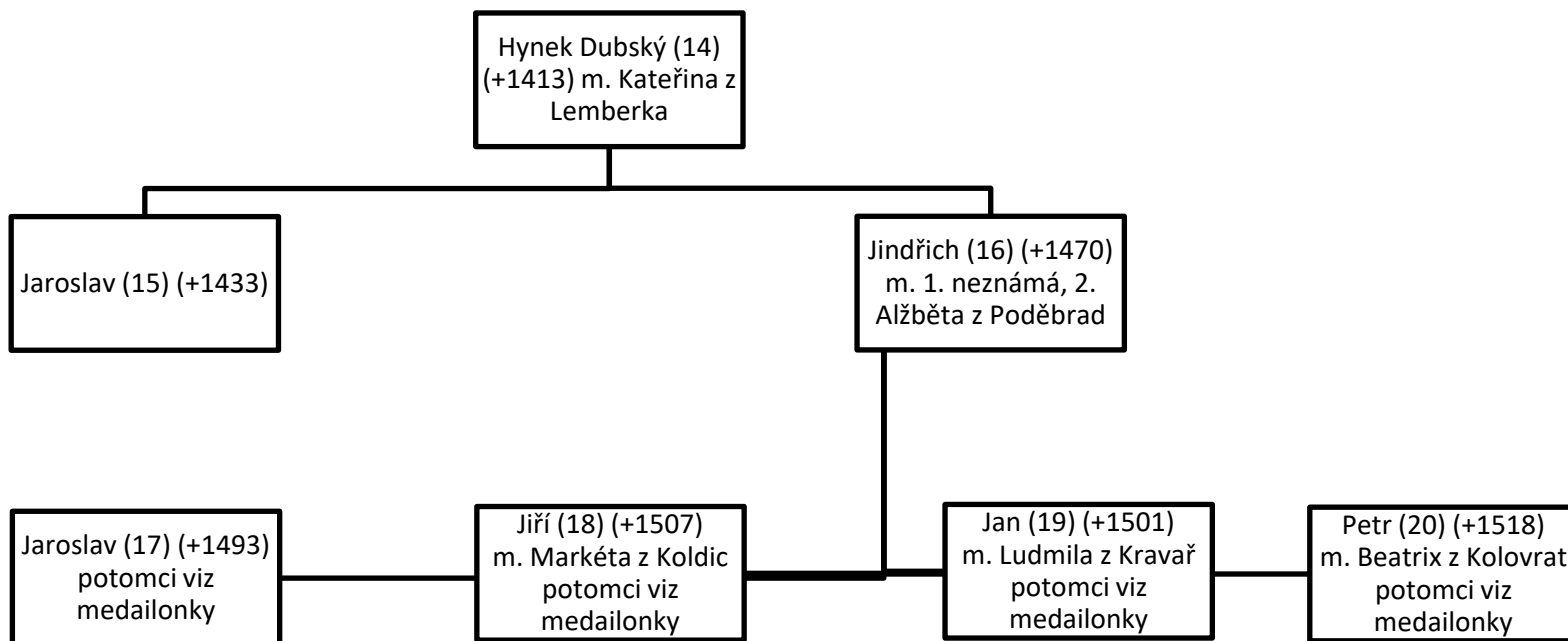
Hynek Dubský (14) (+1413) m. Kateřina z Lemberka

Jaroslav (15) (+1433)

Jindřich (16) (+1470) m. 1. neznámá, 2. Alžběta z Poděbrad

Jaroslav (17) (+1493) potomci viz medailonky

Jiří (18) (+1507) m. Markéta z Koldic potomci viz medailonky

Jan (19) (+1501) m. Ludmila z Kravař potomci viz medailonky

Petr (20) (+1518) m. Beatrix z Kolovrat potomci viz medailonky